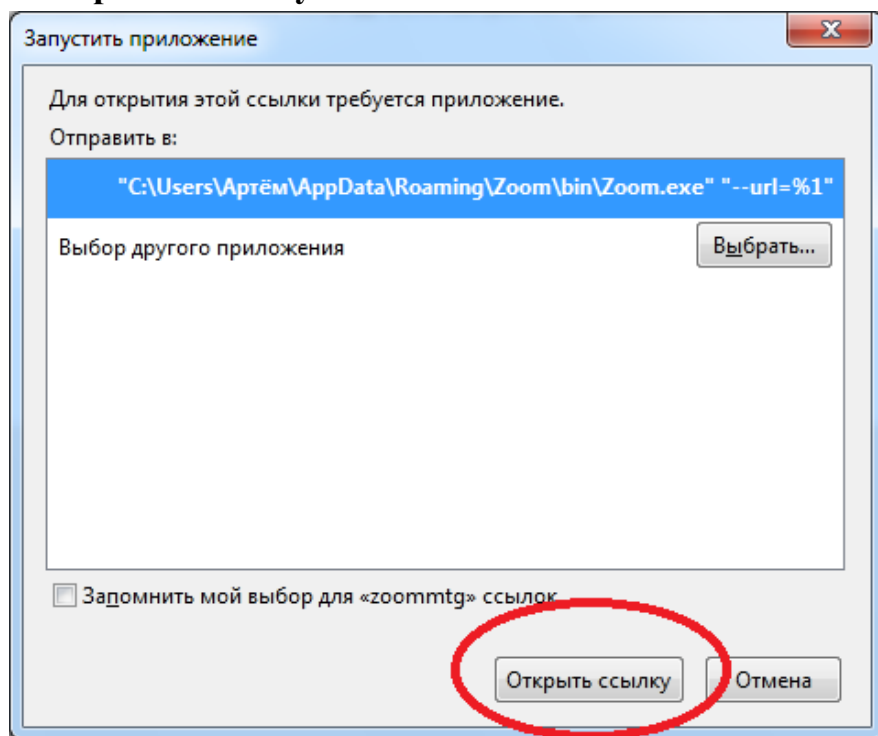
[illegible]

Запустить приложение

Для открытия этой ссылки требуется приложение.

Отправить в:

"C:\Users\Артём\AppData\Roaming\Zoom\bin\Zoom.exe" "--url=%1"

Выбор другого приложения

Выбрать...

Запомнить мой выбор для «zoommtg» ссылок

Открыть ссылку

Отмена